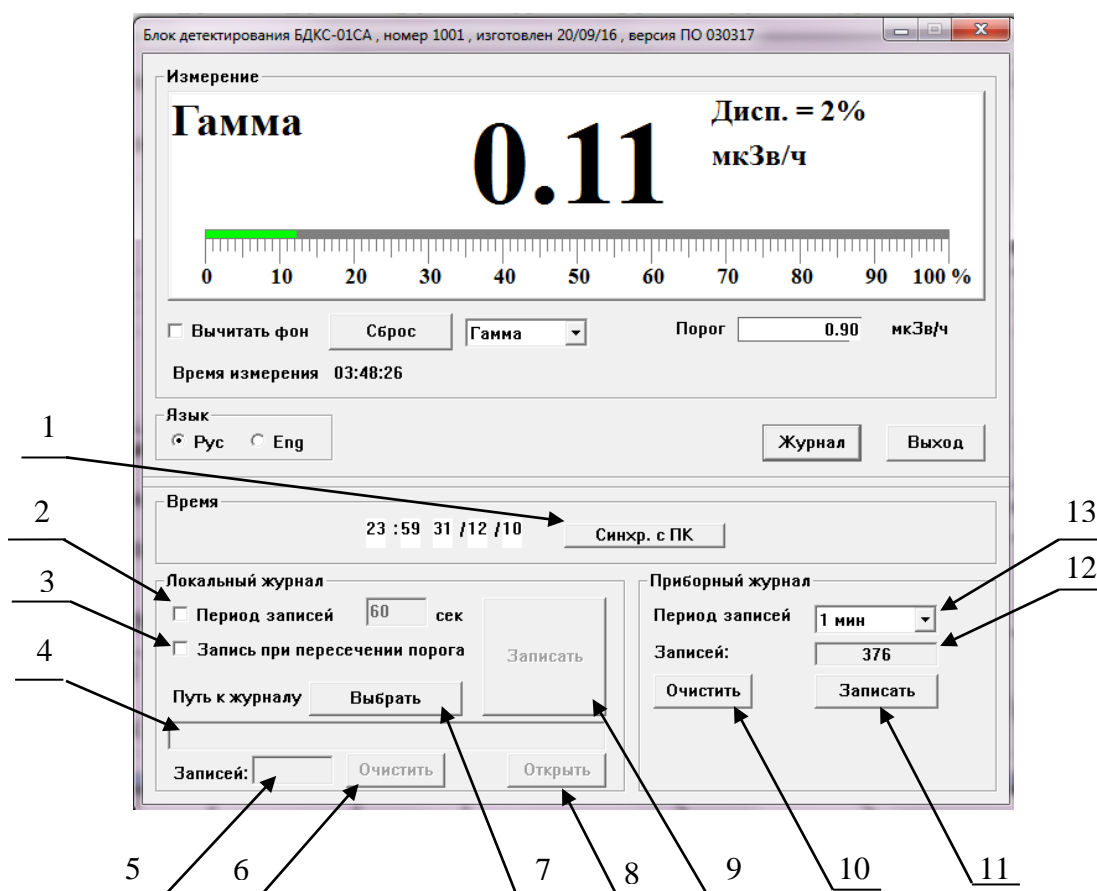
Блок детектирования БДКС-01СА , номер 1001 , изготовлен 20/09/16 , версия ПО 030317

Измерение

Гамма

0.11

Дисп. = 2%

мкЗв/ч

0 10 20 30 40 50 60 70 80 90 100 %

Вычитать фон

Сброс

Гамма

Порог 0.90 мкЗв/ч

Время измерения 03:48:26

Язык

Рус Eng

Журнал

Выход

1

Время

23 :59 31 /12 /10

Синхр. с ПК

2

13

Локальный журнал

Приборный журнал

12

3

Период записей 60 сек

Период записей 1 мин

Запись при пересечении порога

Записать

Записей: 376

4

Путь к журналу Выбрать

Очистить

Записать

Записей:

Очистить

Открыть

5 6 7 8 9 10 11